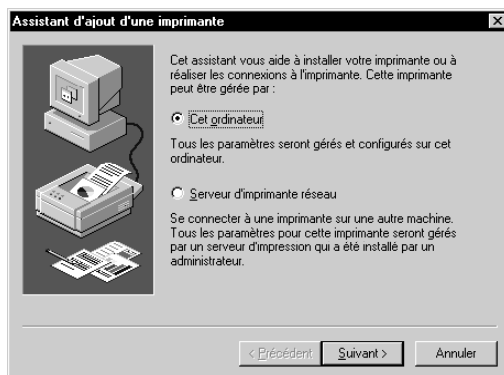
Assistant d'ajout d'une imprimante

Cet assistant vous aide à installer votre imprimante ou à réaliser les connexions à l'imprimante. Cette imprimante peut être gérée par :

Cet ordinateur

Tous les paramètres seront gérés et configurés sur cet ordinateur.

Serveur d'imprimante réseau

Se connecter à une imprimante sur une autre machine. Tous les paramètres pour cette imprimante seront gérés par un serveur d'impression qui a été installé par un administrateur.

< Précédent | Suivant > | Annuler